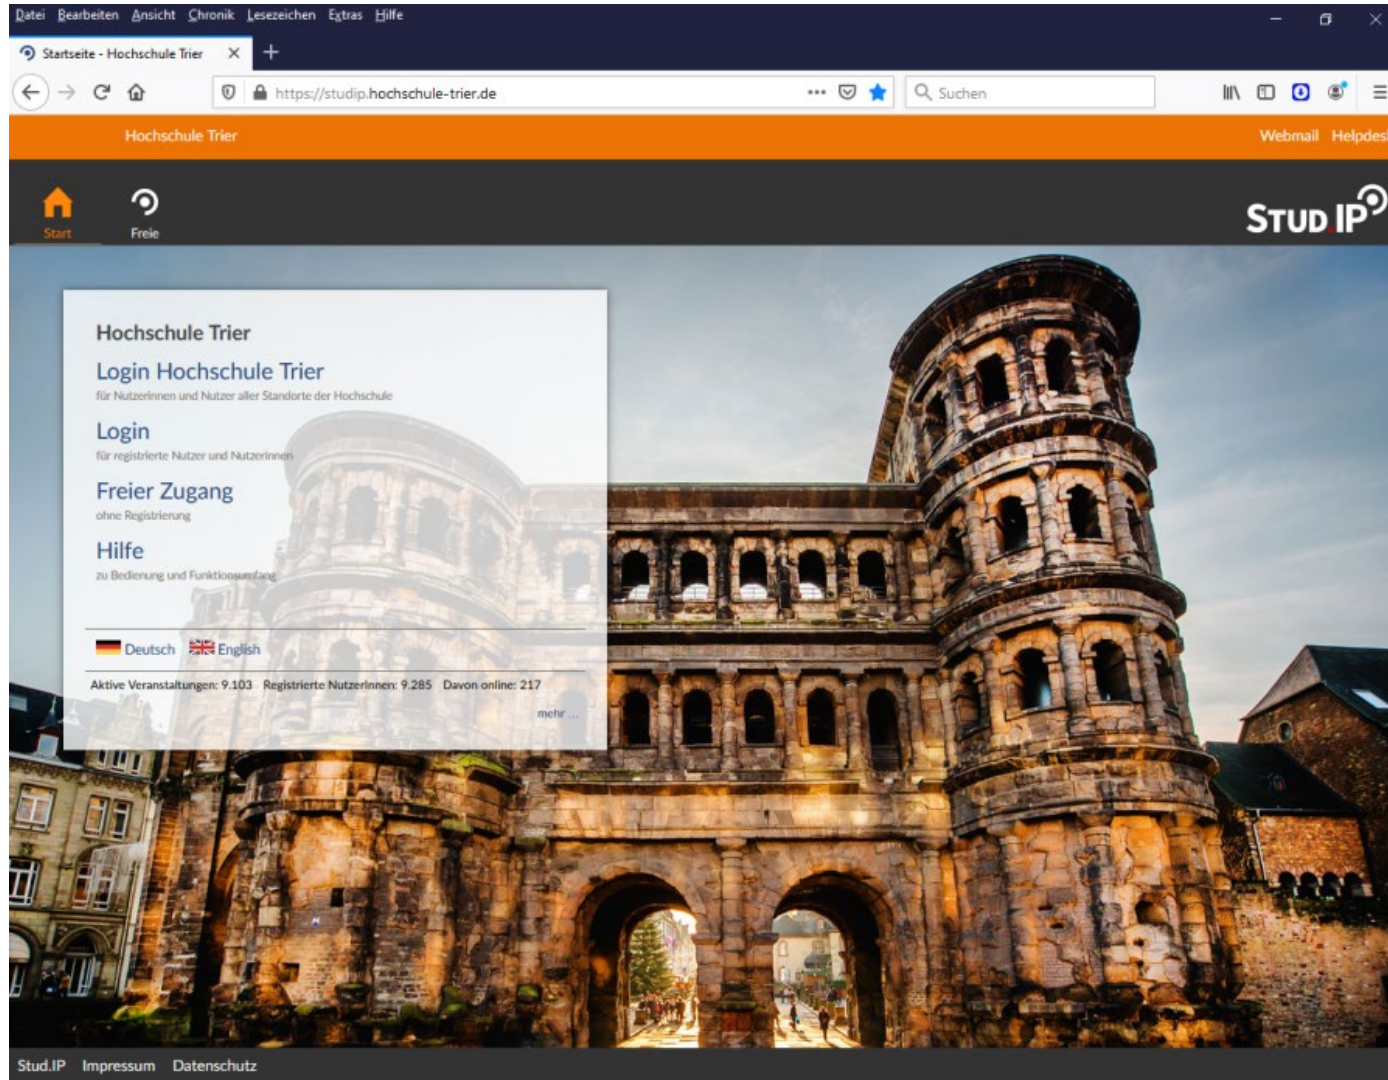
Datei Bearbeiten Ansicht Chronik Lesezeichen Extras Hilfe

Startseite - Hochschule Trier

https://studip.hochschule-trier.de

Suchen

Hochschule Trier

Webmail Helpdes

Start Freie

STUD.IP

Hochschule Trier

Login Hochschule Trier
für Nutzerinnen und Nutzer aller Standorte der Hochschule

Login
für registrierte Nutzer und Nutzerinnen

Freier Zugang
ohne Registrierung

Hilfe
zu Bedienung und Funktionsumfang

Deutsch English

Aktive Veranstaltungen: 9.103 Registrierte NutzerInnen: 9.285 Davon online: 217

mehr ...

Stud.IP Impressum Datenschutz